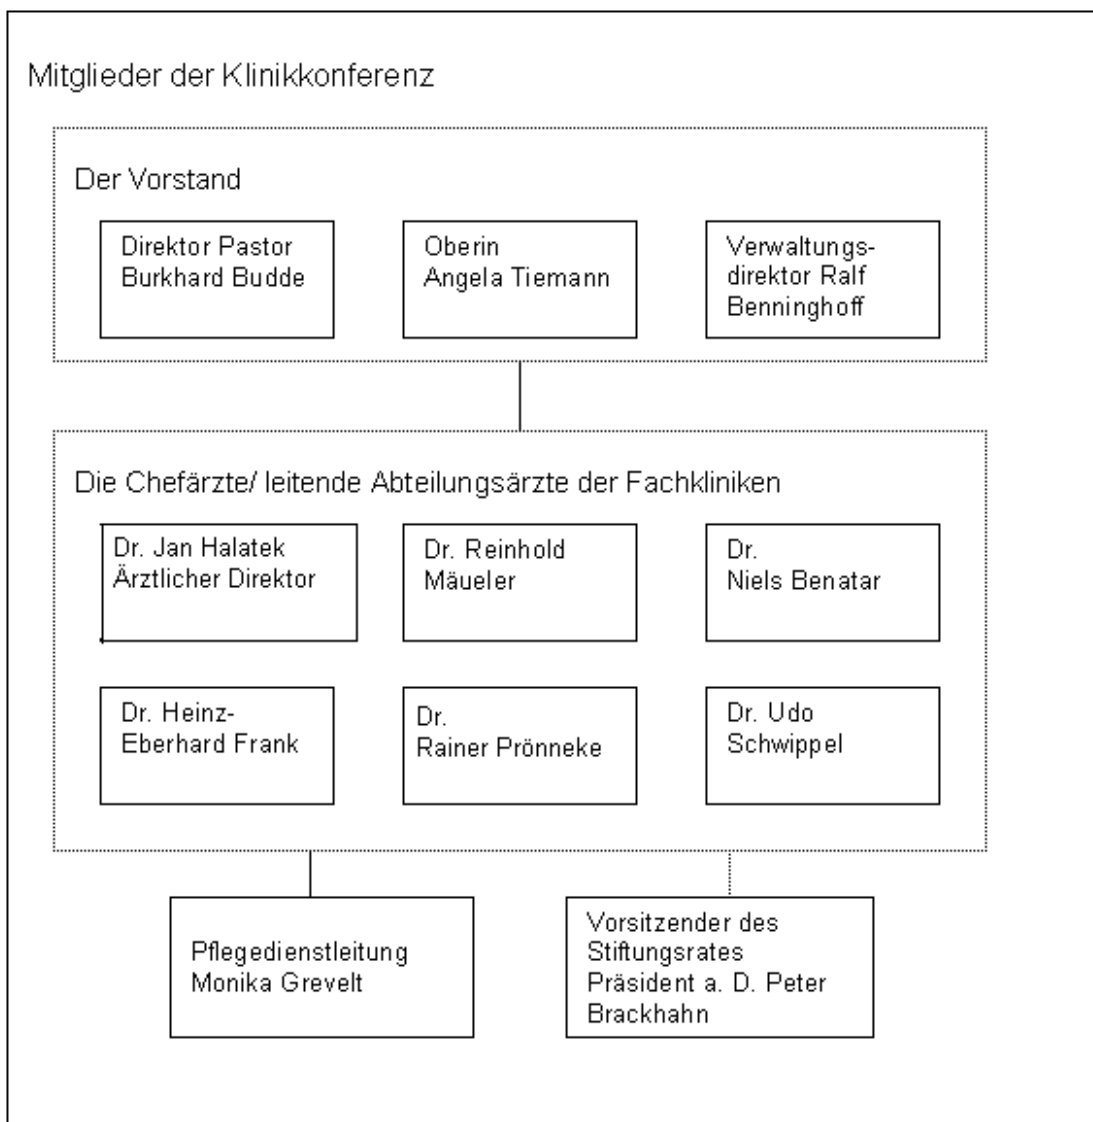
Mitglieder der Klinikkonferenz

Der Vorstand

Direktor Pastor Burkhard Budde

Oberin Angela Tiemann

Verwaltungsdirektor Ralf Benninghoff

Die Chefärzte/ leitende Abteilungsärzte der Fachkliniken

Dr. Jan Halatek Ärztlicher Direktor

Dr. Reinhold Mäueler

Dr. Niels Benatar

Dr. Heinz-Eberhard Frank

Dr. Rainer Prönneke

Dr. Udo Schwippel

Pflegedienstleitung Monika Grevelt

Vorsitzender des Stiftungsrates Präsident a. D. Peter Brackhahn